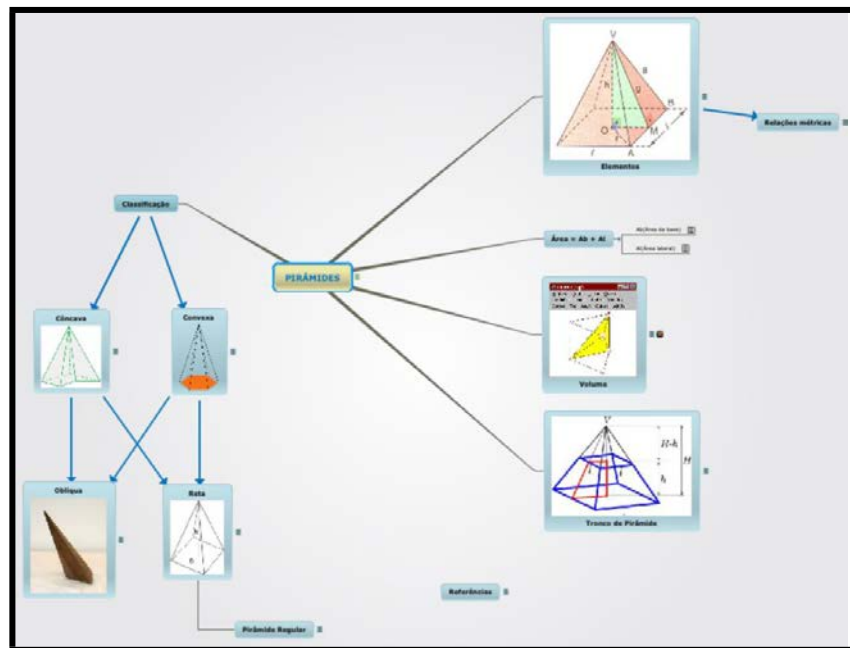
PIRÂMIDES

Classificação

Côncava

Convexa

Oblíqua

Reta

Pirâmide Regular

Elementos

Relações métricas

Área = Ab + Al

Ab(Área da base)

Al(Área lateral)

Volume

Tronco de Pirâmide

Referências

V
h
g
a
O
M
A
B
l
r

V
H-h
H
h